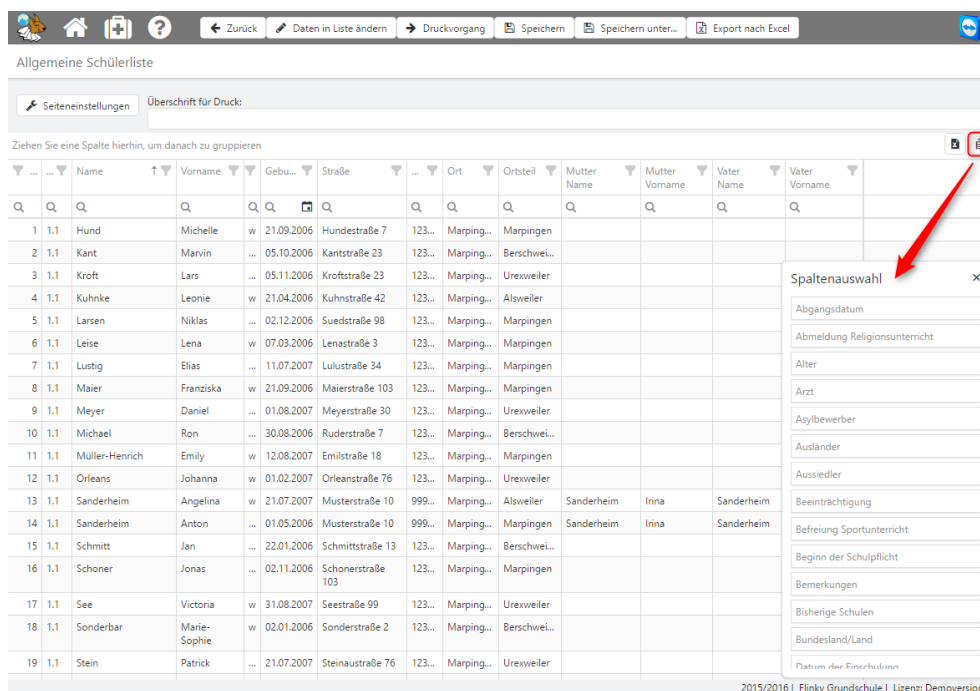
Zurück | Daten in Liste ändern | Druckvorgang | Speichern | Speichern unter... | Export nach Excel

Allgemeine Schülerliste

Seiteneinstellungen

Überschrift für Druck:

Ziehen Sie eine Spalte hierhin, um danach zu gruppieren

| ... | ... | Name | Vorname | | Gebu... | Straße | ... | Ort | Ortsteil | Mutter Name | Mutter Vorname | Vater Name | Vater Vorname |
|---|---|---|---|---|---|---|---|---|---|---|---|---|---|
| 1 | 1.1 | Hund | Michelle | w | 21.09.2006 | Hundestraße 7 | 123... | Marping... | Marpingen | | | | |
| 2 | 1.1 | Kant | Marvin | ... | 05.10.2006 | Kantstraße 23 | 123... | Marping... | Berschwei... | | | | |
| 3 | 1.1 | Kroft | Lars | ... | 05.11.2006 | Kroftstraße 23 | 123... | Marping... | Urexweiler | | | | |
| 4 | 1.1 | Kuhnke | Leonie | w | 21.04.2006 | Kuhnstraße 42 | 123... | Marping... | Alsweiler | | | | |
| 5 | 1.1 | Larsen | Niklas | ... | 02.12.2006 | Suedstraße 98 | 123... | Marping... | Marpingen | | | | |
| 6 | 1.1 | Leise | Lena | w | 07.03.2006 | Lenastraße 3 | 123... | Marping... | Marpingen | | | | |
| 7 | 1.1 | Lustig | Elias | ... | 11.07.2007 | Lulustraße 34 | 123... | Marping... | Marpingen | | | | |
| 8 | 1.1 | Maier | Franziska | w | 21.09.2006 | Maierstraße 103 | 123... | Marping... | Marpingen | | | | |
| 9 | 1.1 | Meyer | Daniel | ... | 01.08.2007 | Meyerstraße 30 | 123... | Marping... | Urexweiler | | | | |
| 10 | 1.1 | Michael | Ron | ... | 30.08.2006 | Ruderstraße 7 | 123... | Marping... | Berschwei... | | | | |
| 11 | 1.1 | Müller-Henrich | Emily | w | 12.08.2007 | Emilstraße 18 | 123... | Marping... | Marpingen | | | | |
| 12 | 1.1 | Orleans | Johanna | w | 01.02.2007 | Orleanstraße 76 | 123... | Marping... | Urexweiler | | | | |
| 13 | 1.1 | Sanderheim | Angelina | w | 21.07.2007 | Musterstraße 10 | 999... | Marping... | Alsweiler | Sanderheim | Irina | Sanderheim | |
| 14 | 1.1 | Sanderheim | Anton | ... | 01.05.2006 | Musterstraße 10 | 999... | Marping... | Marpingen | Sanderheim | Irina | Sanderheim | |
| 15 | 1.1 | Schmitt | Jan | ... | 22.01.2006 | Schmittstraße 13 | 123... | Marping... | Berschwei... | | | | |
| 16 | 1.1 | Schoner | Jonas | ... | 02.11.2006 | Schonerstraße 103 | 123... | Marping... | Marpingen | | | | |
| 17 | 1.1 | See | Victoria | w | 31.08.2007 | Seestraße 99 | 123... | Marping... | Urexweiler | | | | |
| 18 | 1.1 | Sonderbar | Marie-Sophie | w | 02.01.2006 | Sonderstraße 2 | 123... | Marping... | Berschwei... | | | | |
| 19 | 1.1 | Stein | Patrick | ... | 21.07.2007 | Steinaustraße 76 | 123... | Marping... | Urexweiler | | | | |

Spaltenauswahl ×
Abgangsdatum
Abmeldung Religionsunterricht
Alter
Arzt
Asylbewerber
Ausländer
Aussiedler
Beeinträchtigung
Befreiung Sportunterricht
Beginn der Schulpflicht
Bemerkungen
Bisherige Schulen
Bundesland/Land
Datum der Einschulung

2015/2016 | Flinky Grundschule | Lizenz: Demoversion